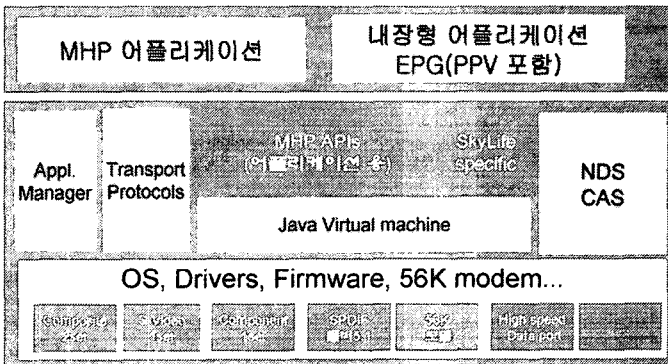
MHP 어플리케이션

내장형 어플리케이션 EPG(PPV 포함)

Appl. Manager

Transport Protocols

MHP APIs (어플리케이션 층)

SkyLife specific

Java Virtual machine

NDS CAS

OS, Drivers, Firmware, 56K modem...

Composite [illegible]

S-Video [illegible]

Component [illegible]

SPDIF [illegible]

56K 모뎀

High speed Data port

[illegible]